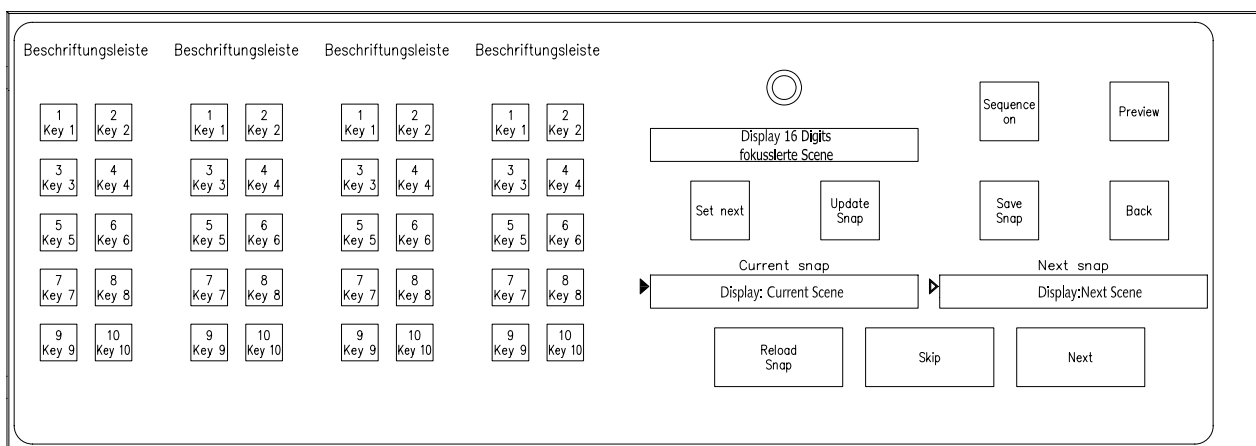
Beschriftungsleiste

1 Key 1
2 Key 2
3 Key 3
4 Key 4
5 Key 5
6 Key 6
7 Key 7
8 Key 8
9 Key 9
10 Key 10

Beschriftungsleiste

1 Key 1
2 Key 2
3 Key 3
4 Key 4
5 Key 5
6 Key 6
7 Key 7
8 Key 8
9 Key 9
10 Key 10

Beschriftungsleiste

1 Key 1
2 Key 2
3 Key 3
4 Key 4
5 Key 5
6 Key 6
7 Key 7
8 Key 8
9 Key 9
10 Key 10

Beschriftungsleiste

1 Key 1
2 Key 2
3 Key 3
4 Key 4
5 Key 5
6 Key 6
7 Key 7
8 Key 8
9 Key 9
10 Key 10

Sequence on

Preview

Display 16 Digits
fokussierte Scene

Set next

Update Snap

Save Snap

Back

Current snap

Display: Current Scene

Next snap

Display:Next Scene

Reload Snap

Skip

Next